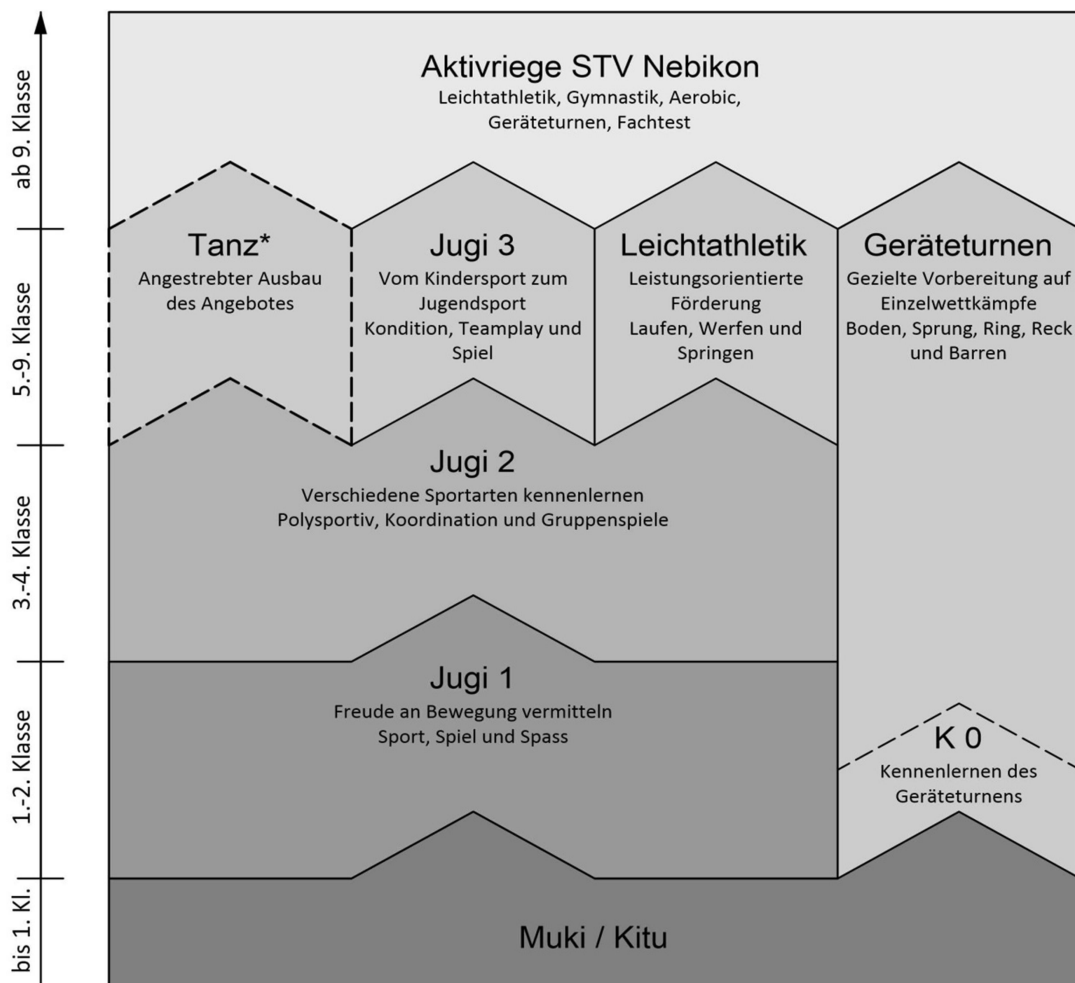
ab 9. Klasse
5.-9. Klasse
3.-4. Klasse
1.-2. Klasse
bis 1. Kl.

Aktivriege STV Nebikon
Leichtathletik, Gymnastik, Aerobic, Geräteturnen, Fachtest

Tanz*
Angestrebter Ausbau des Angebotes

Jugi 3
Vom Kindersport zum Jugendsport
Kondition, Teamplay und Spiel

Leichtathletik
Leistungsorientierte Förderung
Laufen, Werfen und Springen

Geräteturnen
Gezielte Vorbereitung auf Einzelwettkämpfe
Boden, Sprung, Ring, Reck und Barren

Jugi 2
Verschiedene Sportarten kennenlernen
Polysportiv, Koordination und Gruppenspiele

Jugi 1
Freude an Bewegung vermitteln
Sport, Spiel und Spass

K 0
Kennenlernen des Geräteturnens

Muki / Kitu